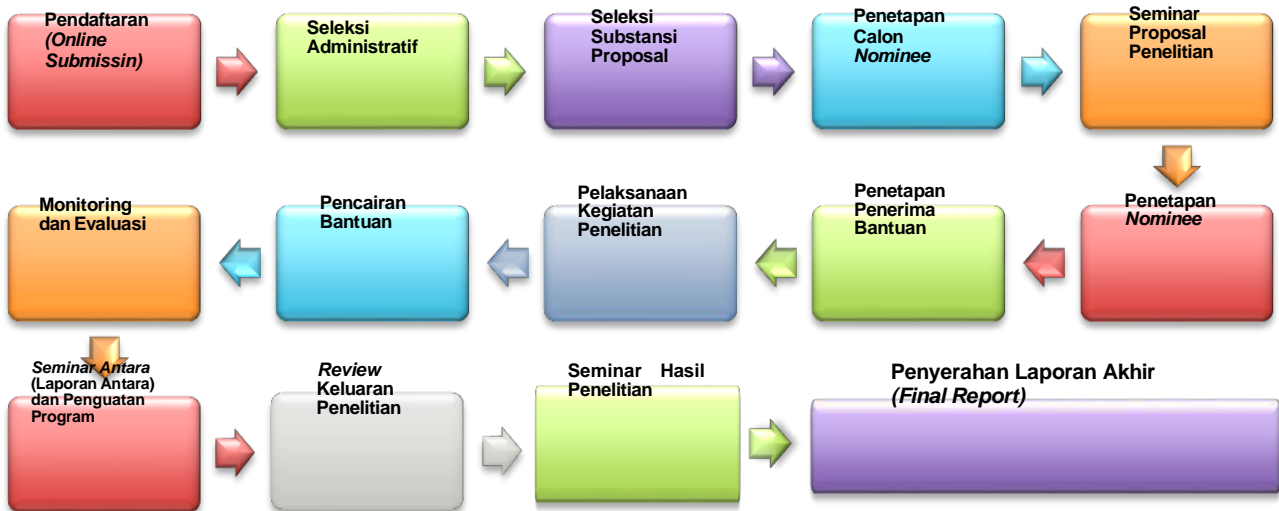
Pendaftaran
*(Online Submissin)*

Seleksi Administratif

Seleksi Substansi Proposal

Penetapan Calon *Nominee*

Seminar Proposal Penelitian

Penetapan *Nominee*

Penetapan Penerima Bantuan

Pelaksanaan Kegiatan Penelitian

Pencairan Bantuan

Monitoring dan Evaluasi

*Seminar Antara* (Laporan Antara) dan Penguatan Program

*Review* Keluaran Penelitian

Seminar Hasil Penelitian

Penyerahan Laporan Akhir *(Final Report)*